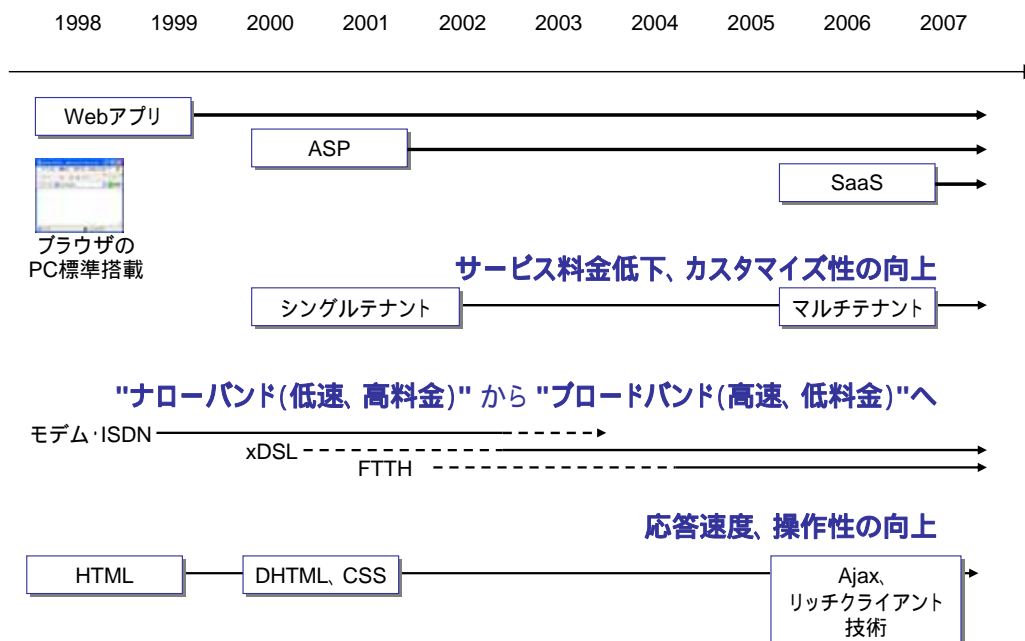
1998 1999 2000 2001 2002 2003 2004 2005 2006 2007

Webアプリ

ASP

SaaS

ブラウザの
PC標準搭載

サービス料金低下、カスタマイズ性の向上

シングルテナント

マルチテナント

"ナローバンド(低速、高料金)" から "ブロードバンド(高速、低料金)"へ

モデム･ISDN

xDSL

FTTH

応答速度、操作性の向上

HTML

DHTML、CSS

Ajax、
リッチクライアント
技術